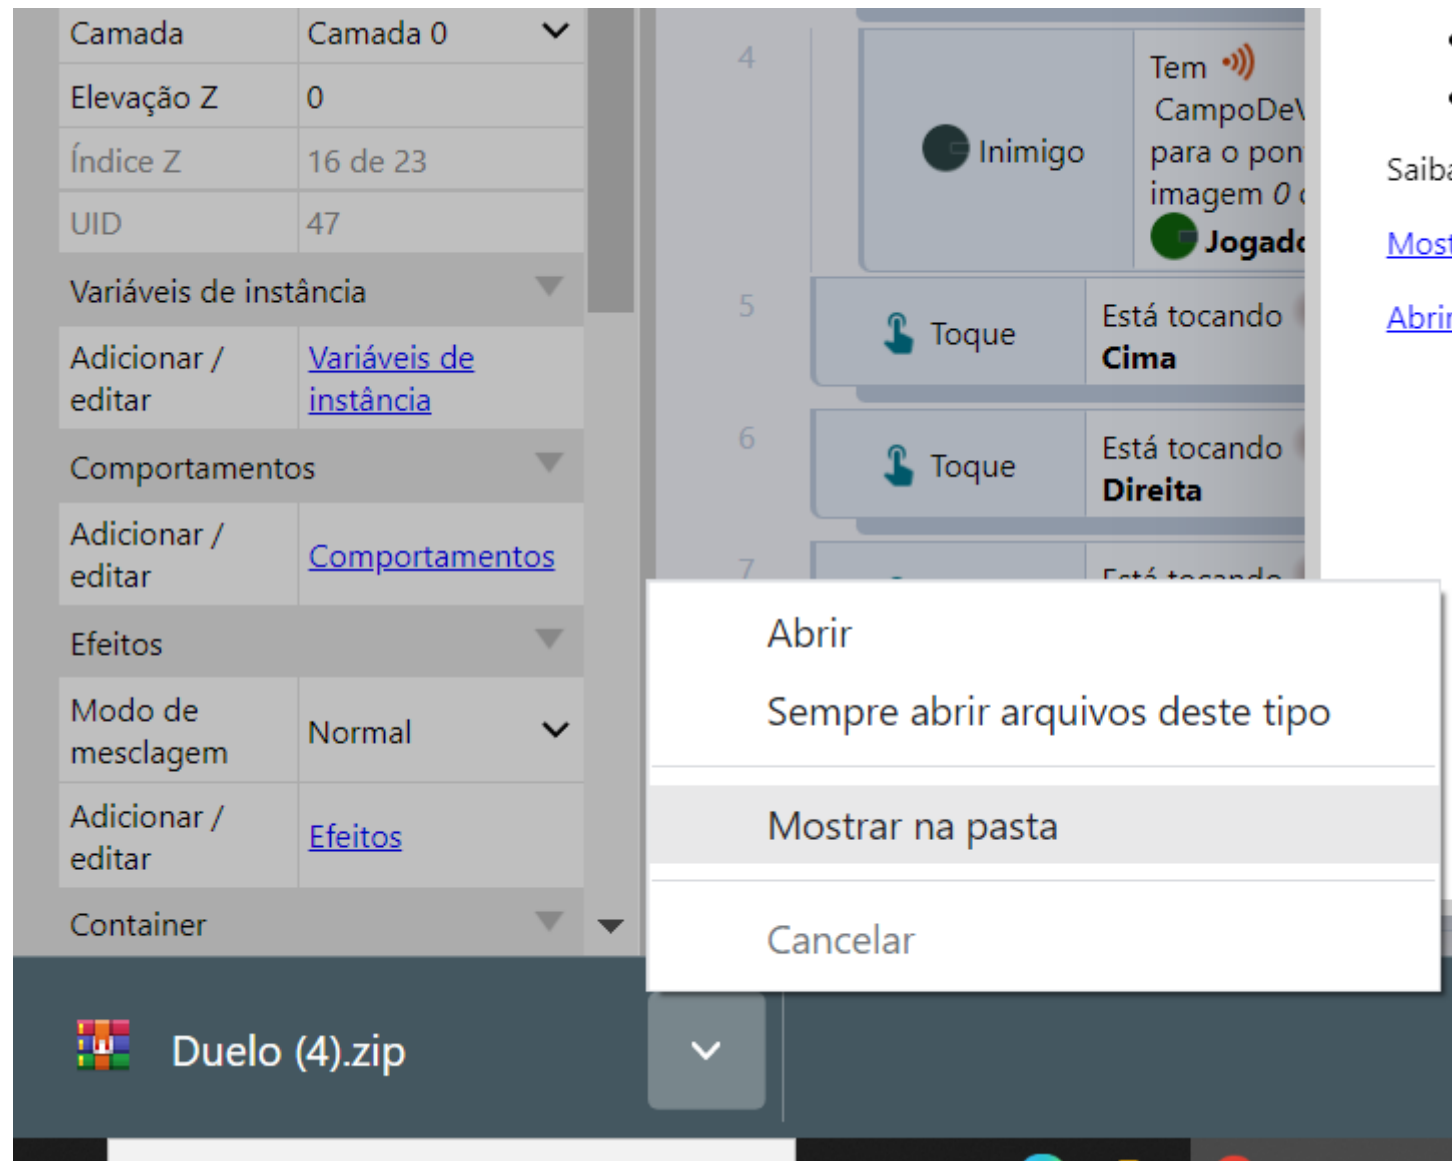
| Camada | Camada 0 |
|---|---|
| Elevação Z | 0 |
| Índice Z | 16 de 23 |
| UID | 47 |

Variáveis de instância

| Adicionar / editar | Variáveis de instância |
|---|---|

Comportamentos

| Adicionar / editar | Comportamentos |
|---|---|

Efeitos

| Modo de mesclagem | Normal |
|---|---|
| Adicionar / editar | Efeitos |

Container

4
Inimigo
Tem CampoDe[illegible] para o pon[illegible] imagem 0 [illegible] Jogad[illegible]

5
Toque
Está tocando Cima

6
Toque
Está tocando Direita

7
Está tocando

Saiba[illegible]
Most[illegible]
Abrir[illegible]

Abrir
Sempre abrir arquivos deste tipo
Mostrar na pasta
Cancelar

Duelo (4).zip